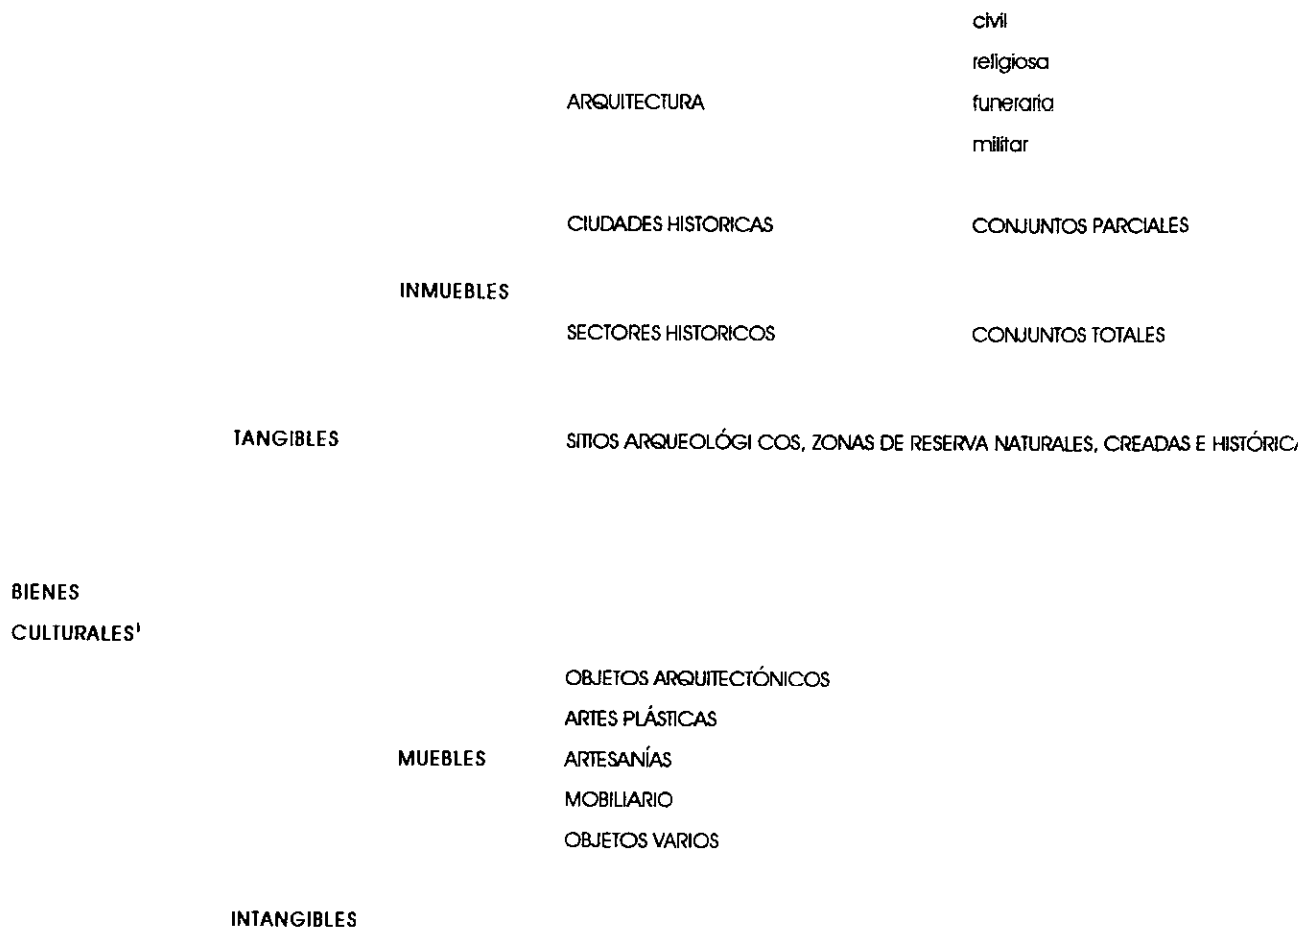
civil
religiosa
ARQUITECTURA funeraria
militar

CIUDADES HISTORICAS CONJUNTOS PARCIALES

INMUEBLES

SECTORES HISTORICOS CONJUNTOS TOTALES

TANGIBLES SITIOS ARQUEOLÓGI COS, ZONAS DE RESERVA NATURALES, CREADAS E HISTÓRIC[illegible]

BIENES
CULTURALES$^1$

OBJETOS ARQUITECTÓNICOS
ARTES PLÁSTICAS
MUEBLES ARTESANÍAS
MOBILIARIO
OBJETOS VARIOS

INTANGIBLES